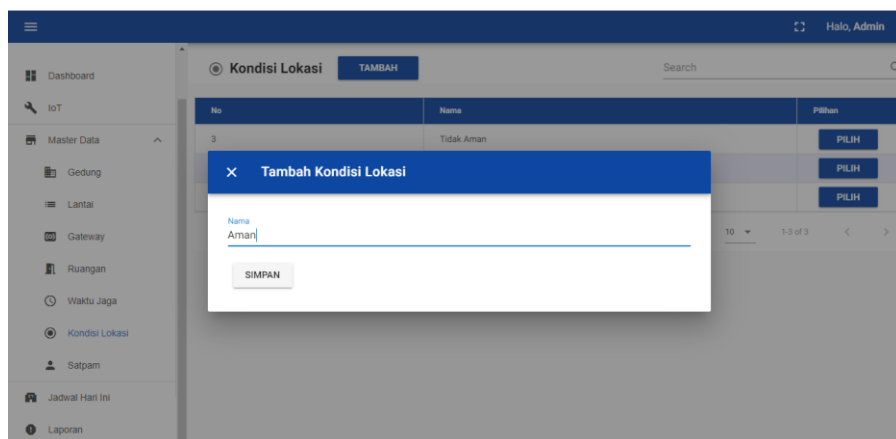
Halo, Admin

Dashboard
IoT
Master Data
Gedung
Lantai
Gateway
Ruangan
Waktu Jaga
Kondisi Lokasi
Satpam
Jadwal Hari Ini
Laporan

Kondisi Lokasi
TAMBAH
Search

| No | Nama | Pilihan |
|---|---|---|
| 3 | Tidak Aman | PILIH |
| | | PILIH |
| | | PILIH |

10
1-3 of 3

Tambah Kondisi Lokasi
Nama
Aman
SIMPAN